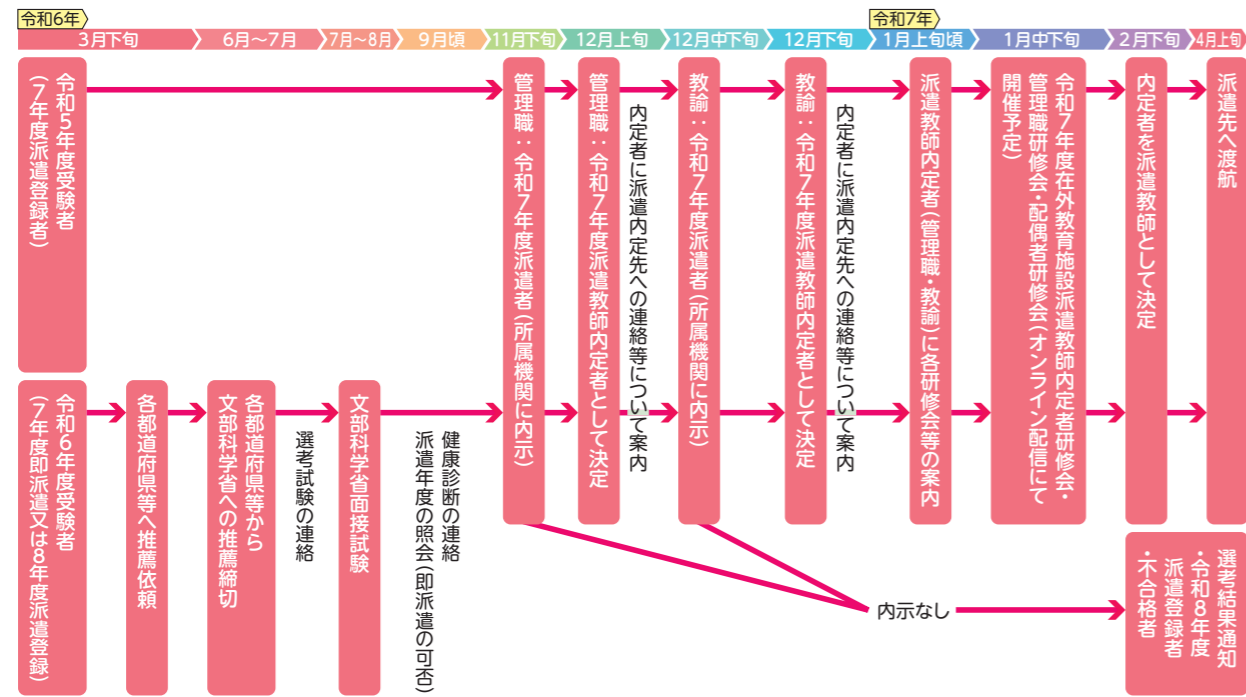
令和6年
3月下旬
6月～7月
7月～8月
9月頃
11月下旬
12月上旬
12月中下旬
12月下旬
令和7年
1月上旬頃
1月中下旬
2月下旬
4月上旬

令和5年度受験者（7年度派遣登録者）

令和6年度受験者（7年度即派遣又は8年度派遣登録）

各都道府県等へ推薦依頼

各都道府県等から文部科学省への推薦締切

選考試験の連絡

文部科学省面接試験

健康診断の連絡
派遣年度の照会（即派遣の可否）

管理職：令和7年度派遣者（所属機関に内示）

管理職：令和7年度派遣教師内定者として決定

内定者に派遣内定先への連絡等について案内

教諭：令和7年度派遣者（所属機関に内示）

教諭：令和7年度派遣教師内定者として決定

内定者に派遣内定先への連絡等について案内

派遣教師内定者（管理職・教諭）に各研修会等の案内

令和7年度在外教育施設派遣教師内定者研修会・管理職研修会・配偶者研修会（オンライン配信にて開催予定）

内定者を派遣教師として決定

派遣先へ渡航

内示なし

選考結果通知
・令和8年度派遣登録者
・不合格者